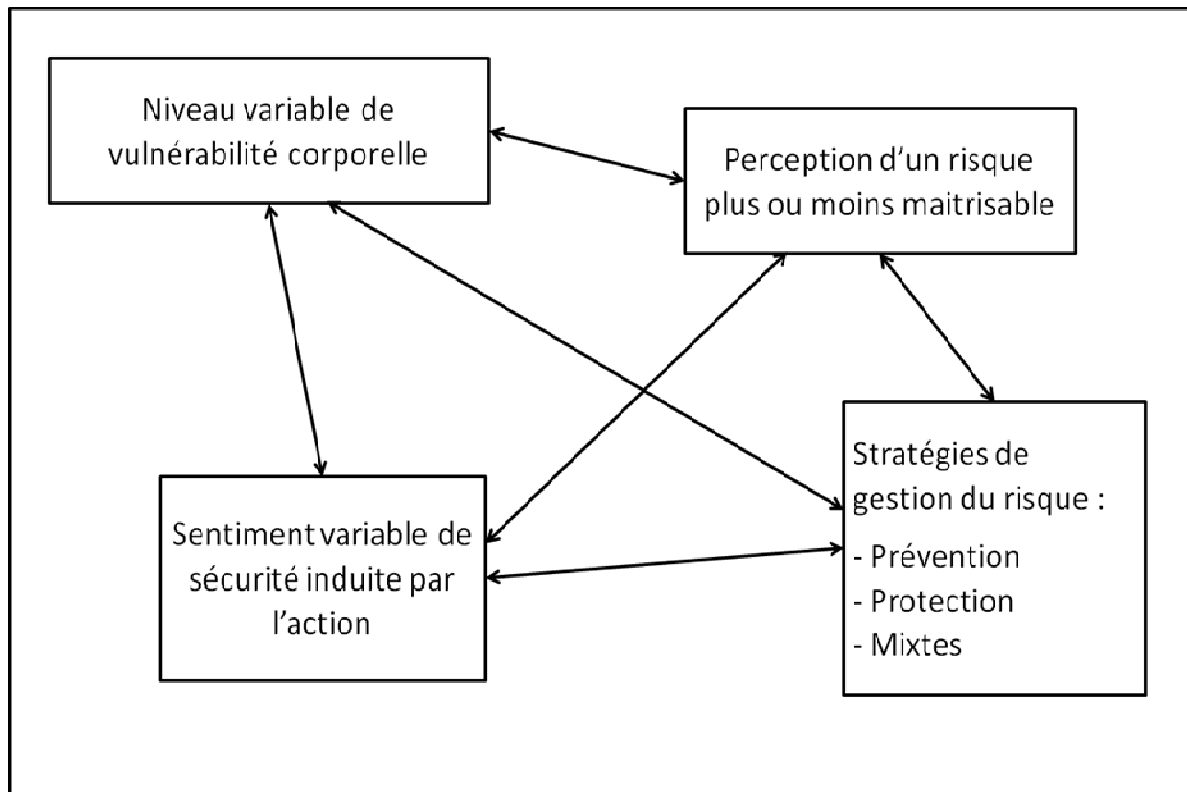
Niveau variable de vulnérabilité corporelle

Perception d'un risque plus ou moins maitrisable

Sentiment variable de sécurité induite par l'action

Stratégies de gestion du risque :
- Prévention
- Protection
- Mixtes